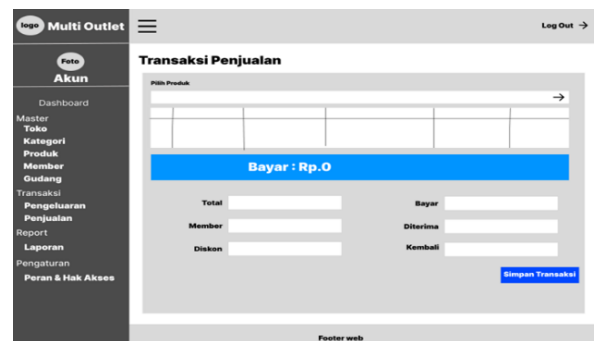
logo Multi Outlet

Log Out →

Foto
Akun

Dashboard
Master
Toko
Kategori
Produk
Member
Gudang
Transaksi
Pengeluaran
Penjualan
Report
Laporan
Pengaturan
Peran & Hak Akses

Transaksi Penjualan

Pilih Produk

→

Bayar : Rp.0

Total
Member
Diskon

Bayar
Diterima
Kembali

Simpan Transaksi

Footer web